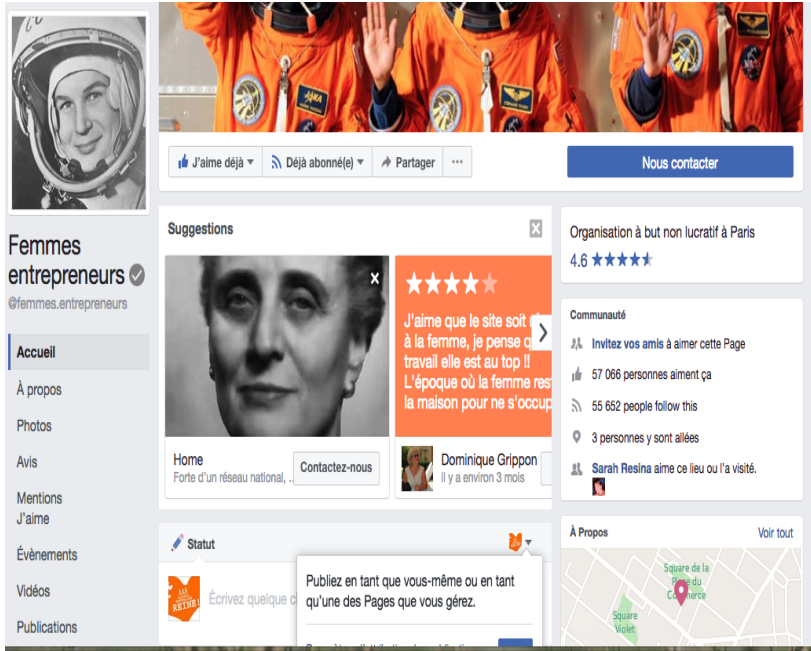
Femmes entrepreneurs
@femmes.entrepreneurs

Accueil
À propos
Photos
Avis
Mentions J'aime
Évènements
Vidéos
Publications

J'aime déjà
Déjà abonné(e)
Partager
...
Nous contacter

Suggestions

Home
Forte d'un réseau national, ..
Contactez-nous

J'aime que le site soit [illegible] à la femme, je pense q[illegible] travail elle est au top !! L'époque où la femme res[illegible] la maison pour ne s'occup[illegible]
Dominique Grippon
il y a environ 3 mois

Statut
Écrivez quelque c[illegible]
Publiez en tant que vous-même ou en tant qu'une des Pages que vous gérez.

Organisation à but non lucratif à Paris
4.6

Communauté
Invitez vos amis à aimer cette Page
57 066 personnes aiment ça
55 652 people follow this
3 personnes y sont allées
Sarah Resina aime ce lieu ou l'a visité.

À Propos
Voir tout
Square de la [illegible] du C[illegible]merce
Square Violet